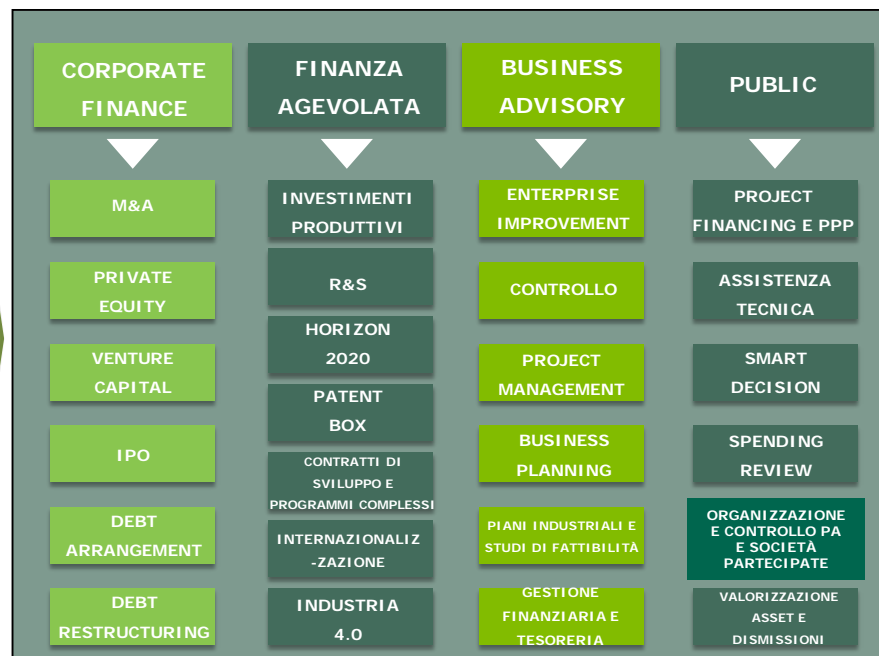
CORPORATE FINANCE

M&A

PRIVATE EQUITY

VENTURE CAPITAL

IPO

DEBT ARRANGEMENT

DEBT RESTRUCTURING

FINANZA AGEVOLATA

INVESTIMENTI PRODUTTIVI

R&S

HORIZON 2020

PATENT BOX

CONTRATTI DI SVILUPPO E PROGRAMMI COMPLESSI

INTERNAZIONALIZ -ZAZIONE

INDUSTRIA 4.0

BUSINESS ADVISORY

ENTERPRISE IMPROVEMENT

CONTROLLO

PROJECT MANAGEMENT

BUSINESS PLANNING

PIANI INDUSTRIALI E STUDI DI FATTIBILITÀ

GESTIONE FINANZIARIA E TESORERIA

PUBLIC

PROJECT FINANCING E PPP

ASSISTENZA TECNICA

SMART DECISION

SPENDING REVIEW

ORGANIZZAZIONE E CONTROLLO PA E SOCIETÀ PARTECIPATE

VALORIZZAZIONE ASSET E DISMISSIONI